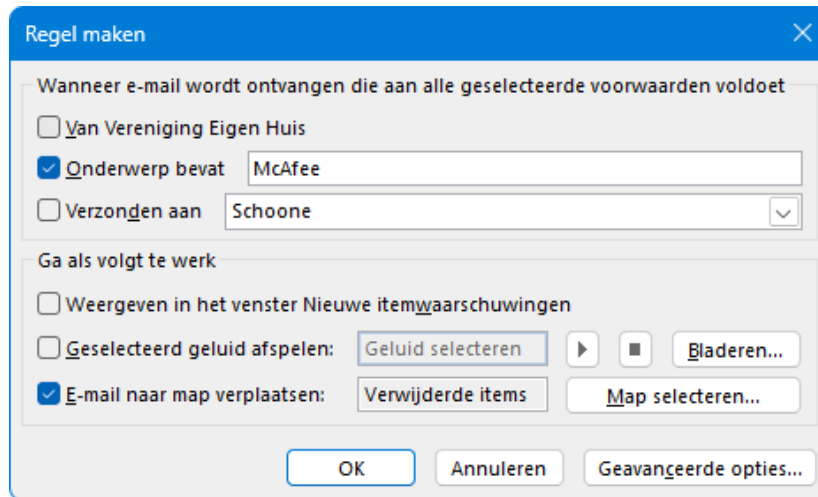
Regel maken

Wanneer e-mail wordt ontvangen die aan alle geselecteerde voorwaarden voldoet

Van Vereniging Eigen Huis

Onderwerp bevat McAfee

Verzonden aan Schoone

Ga als volgt te werk

Weergeven in het venster Nieuwe itemwaarschuwingen

Geselecteerd geluid afspelen: Geluid selecteren Bladeren...

E-mail naar map verplaatsen: Verwijderde items Map selecteren...

OK Annuleren Geavanceerde opties...